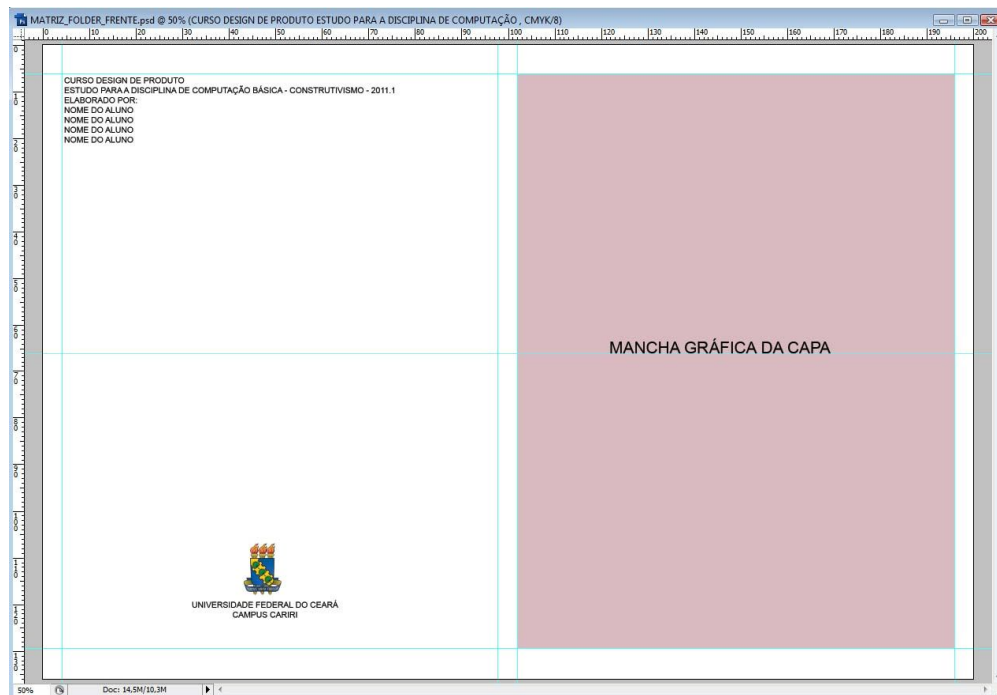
MATRIZ_FOLDER_FRENTE.psd @ 50% (CURSO DESIGN DE PRODUTO ESTUDO PARA A DISCIPLINA DE COMPUTAÇÃO , CMYK/8)

0 10 20 30 40 50 60 70 80 90 100 110 120 130 140 150 160 170 180 190 200

CURSO DESIGN DE PRODUTO
ESTUDO PARA A DISCIPLINA DE COMPUTAÇÃO BÁSICA - CONSTRUTIVISMO - 2011.1
ELABORADO POR:
NOME DO ALUNO
NOME DO ALUNO
NOME DO ALUNO
NOME DO ALUNO

MANCHA GRÁFICA DA CAPA

UNIVERSIDADE FEDERAL DO CEARÁ
CAMPUS CARIRI

50% Doc: 14,5M/10,3M